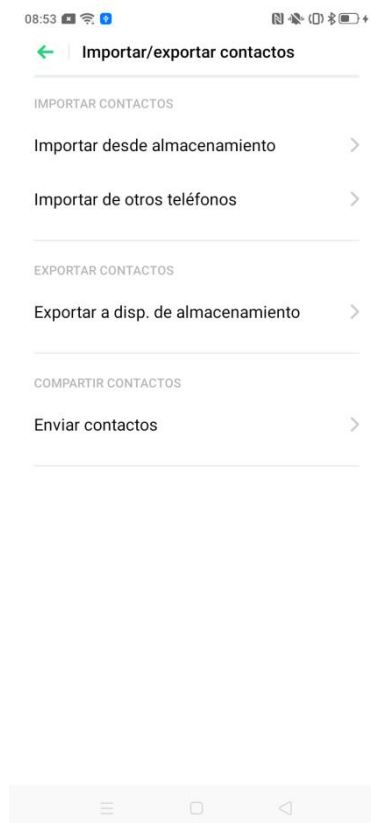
08:53

Importar/exportar contactos

IMPORTAR CONTACTOS

Importar desde almacenamiento

Importar de otros teléfonos

EXPORTAR CONTACTOS

Exportar a disp. de almacenamiento

COMPARTIR CONTACTOS

Enviar contactos